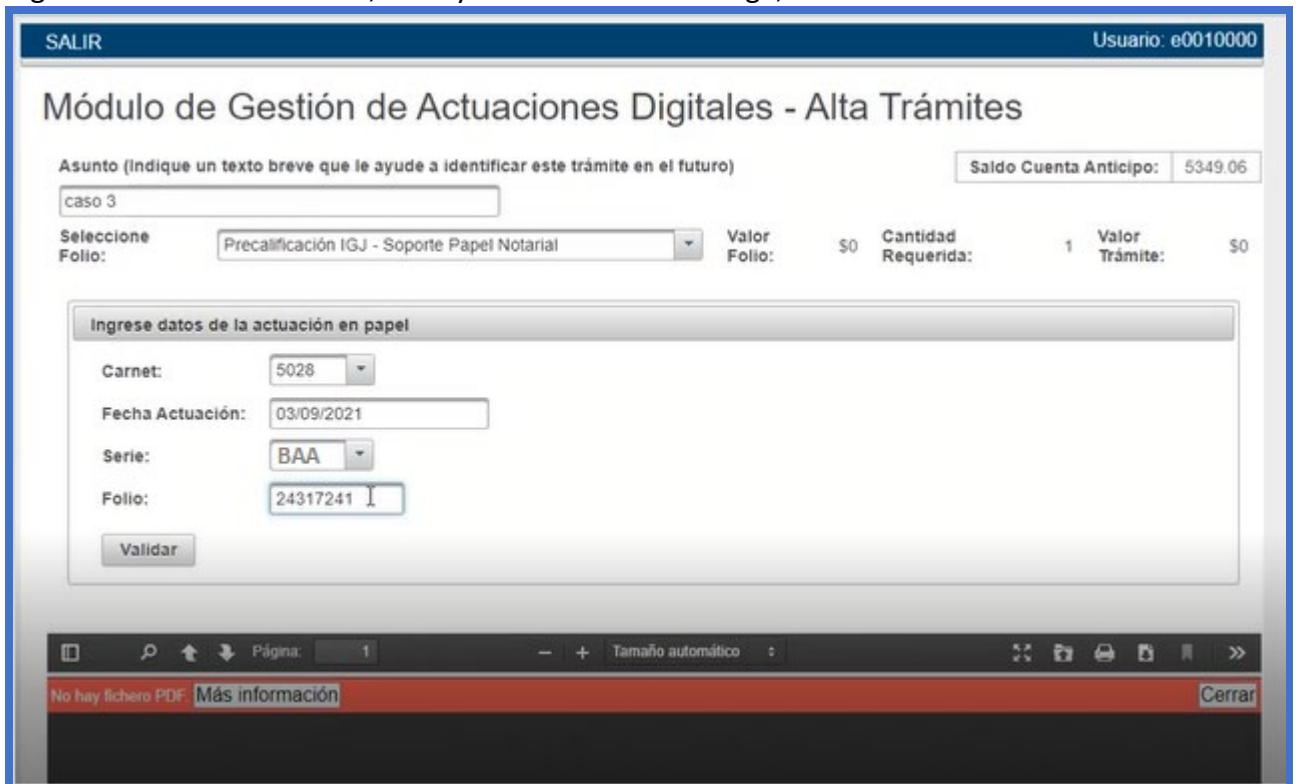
SALIR

Usuario: e0010000

Módulo de Gestión de Actuaciones Digitales - Alta Trámites

Asunto (Indique un texto breve que le ayude a identificar este trámite en el futuro)

caso 3

Saldo Cuenta Anticipo: 5349.06

Seleccione Folio: Precalificación IGJ - Soporte Papel Notarial

Valor Folio: $0

Cantidad Requerida: 1

Valor Trámite: $0

Ingrese datos de la actuación en papel

Carnet: 5028

Fecha Actuación: 03/09/2021

Serie: BAA

Folio: 24317241

Validar

Página: 1

Tamaño automático

No hay fichero PDF Más información

Cerrar